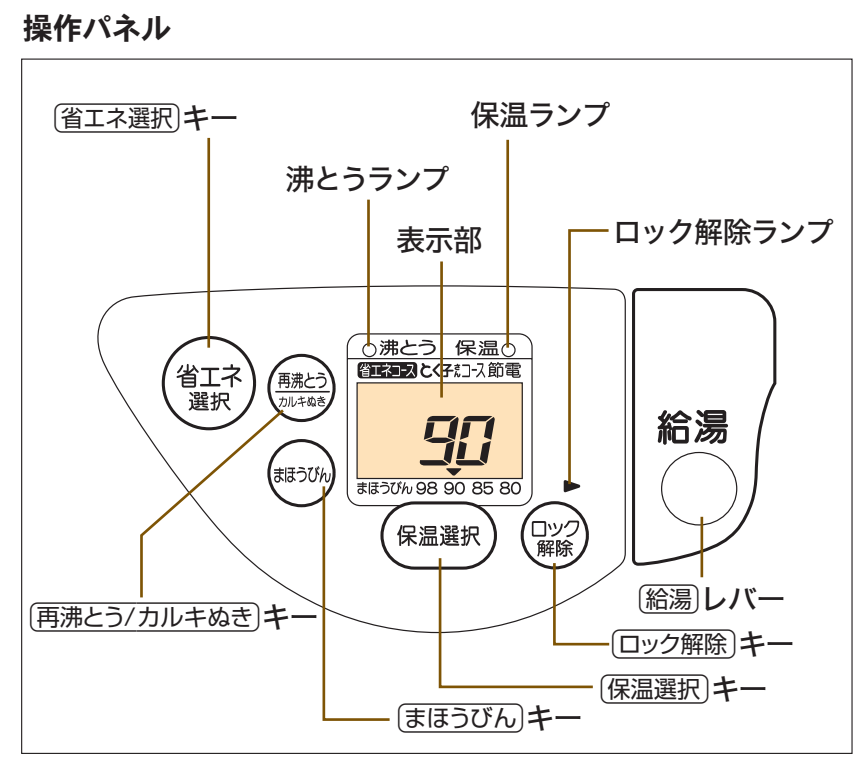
操作パネル

省エネ選択キー

保温ランプ

沸とうランプ

表示部

ロック解除ランプ

沸とう 保温

省エネコース とく子さんコース 節電

90

まほうびん 98 90 85 80

省エネ選択

再沸とう カルキぬき

まほうびん

保温選択

ロック解除

給湯

給湯レバー

再沸とう/カルキぬきキー

ロック解除キー

保温選択キー

まほうびんキー